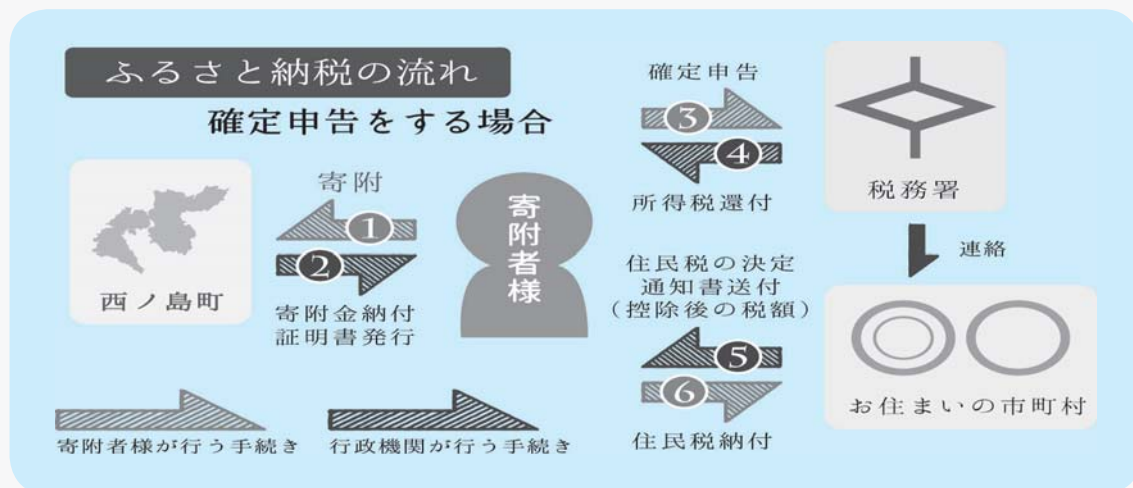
ふるさと納税の流れ

確定申告をする場合

寄附

①

②

寄附金納付
証明書発行

西ノ島町

寄附者様

確定申告

③

④

所得税還付

税務署

連絡

住民税の決定
通知書送付
（控除後の税額）

⑤

⑥

住民税納付

お住まいの市町村

寄附者様が行う手続き

行政機関が行う手続き